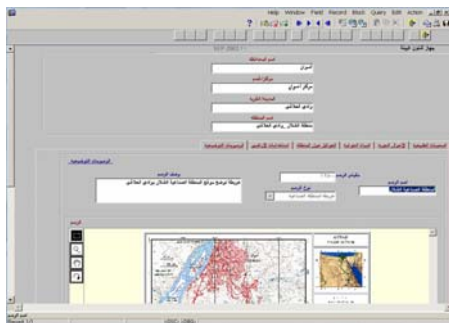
Action Edit Query Block Record Field Window Help

جهاز التخزين البيئة

اسم المحافظة
أسوان

مركز/قسم
مركز أسوان

المدينة/القرية
وادي العلاقي

اسم المنطقة
منطقة الشلال بوادي العلاقي

الرسومات التوضيحية

اسم الرسم
منطقة الشلال الصناعية

مقياس الرسم

نوع الرسم
خريطة المنطقة الصناعية

وصف الرسم
خريطة توضح موقع المنطقة الصناعية الشلال بوادي العلاقي

الرسم